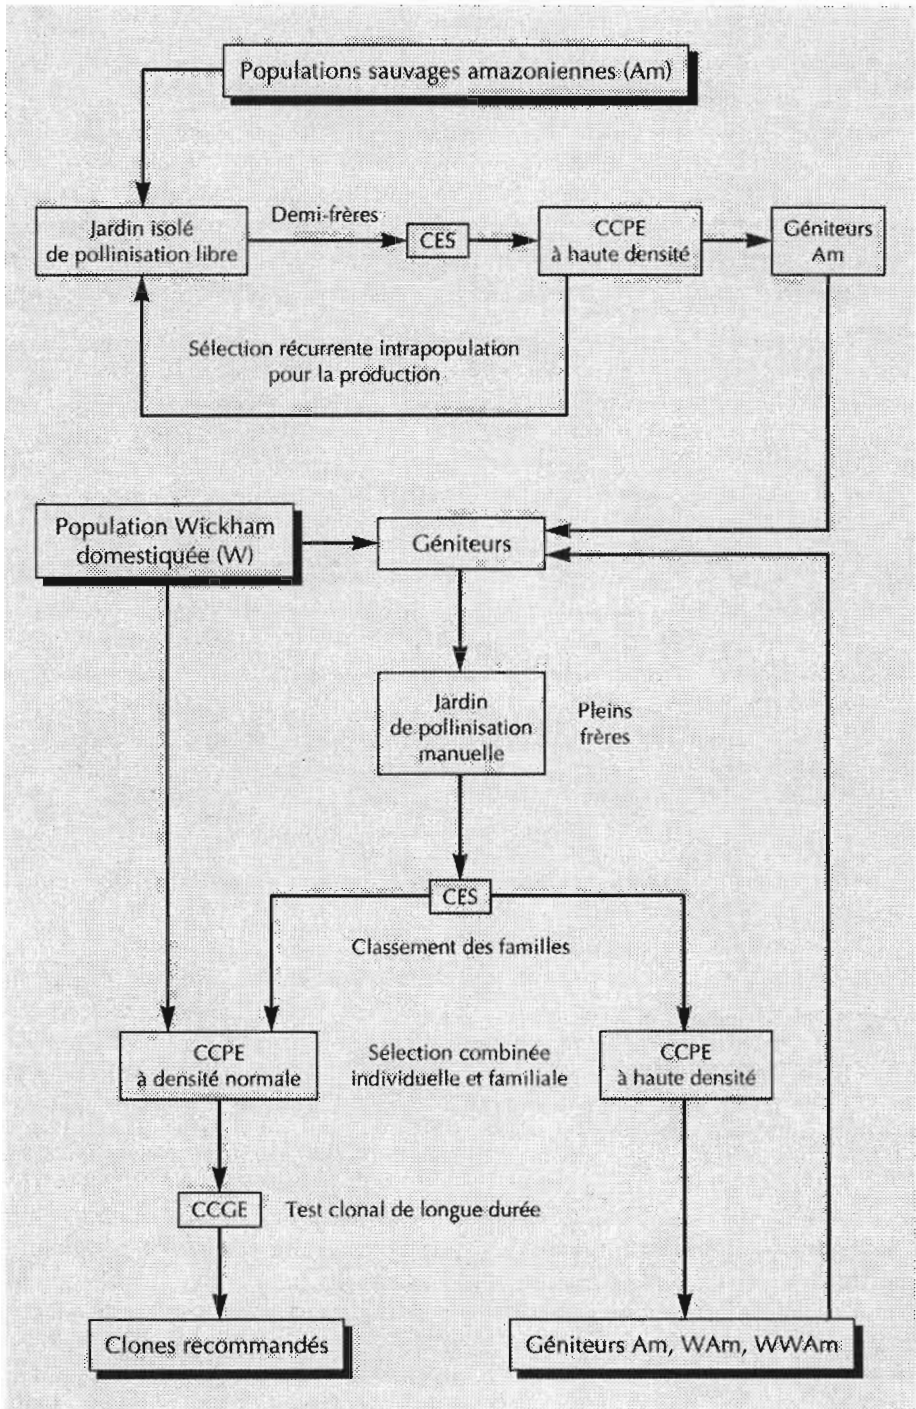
Populations sauvages amazoniennes (Am)

Jardin isolé de pollinisation libre

Demi-frères

CES

CCPE à haute densité

Géniteurs Am

Sélection récurrente intrapopulation pour la production

Population Wickham domestiquée (W)

Géniteurs

Jardin de pollinisation manuelle

Pleins frères

CES

Classement des familles

CCPE à densité normale

Sélection combinée individuelle et familiale

CCPE à haute densité

CCGE

Test clonal de longue durée

Clones recommandés

Géniteurs Am, WAm, WWAm